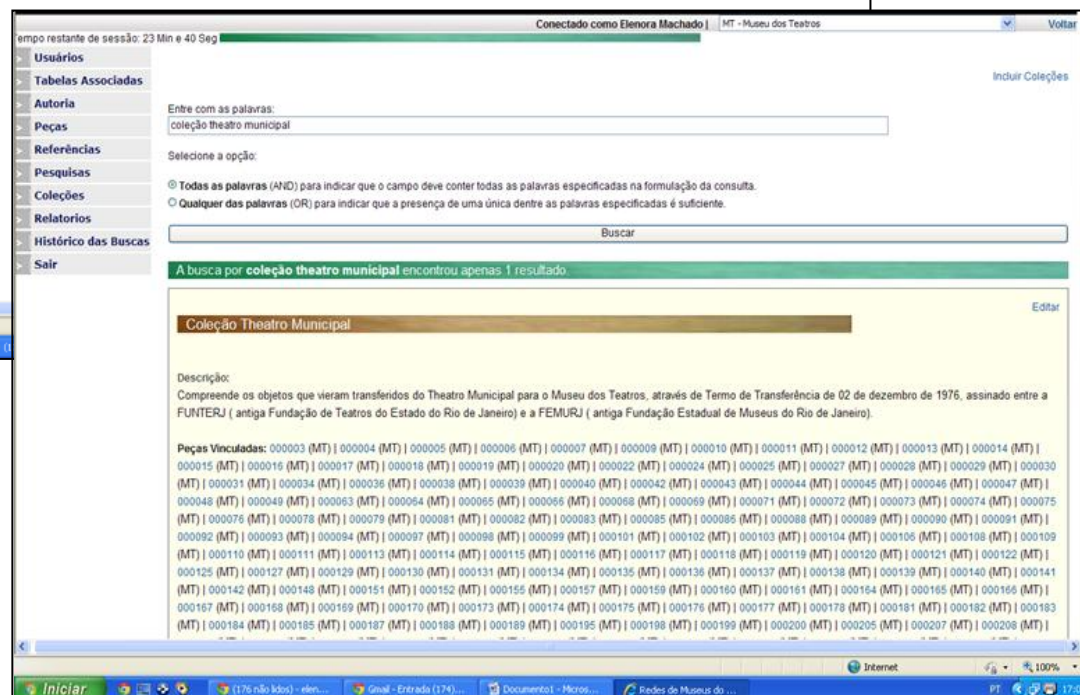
Conectado como Elenora Machado | MT - Museu dos Teatros Voltar

empo restante de sessão: 23 Min e 40 Seg

Usuários
Tabelas Associadas
Autoria
Peças
Referências
Pesquisas
Coleções
Relatorios
Histórico das Buscas
Sair

Incluir Coleções

Entre com as palavras:
coleção theatro municipal

Selecione a opção:

Todas as palavras (AND) para indicar que o campo deve conter todas as palavras especificadas na formulação da consulta.
Qualquer das palavras (OR) para indicar que a presença de uma única dentre as palavras especificadas é suficiente.

Buscar

A busca por coleção theatro municipal encontrou apenas 1 resultado.

Editar

Coleção Theatro Municipal

Descrição:
Compreende os objetos que vieram transferidos do Theatro Municipal para o Museu dos Teatros, através de Termo de Transferência de 02 de dezembro de 1976, assinado entre a FUNTERJ ( antiga Fundação de Teatros do Estado do Rio de Janeiro) e a FEMURJ ( antiga Fundação Estadual de Museus do Rio de Janeiro).

Peças Vinculadas: 000003 (MT) | 000004 (MT) | 000005 (MT) | 000006 (MT) | 000007 (MT) | 000009 (MT) | 000010 (MT) | 000011 (MT) | 000012 (MT) | 000013 (MT) | 000014 (MT) | 000015 (MT) | 000016 (MT) | 000017 (MT) | 000018 (MT) | 000019 (MT) | 000020 (MT) | 000022 (MT) | 000024 (MT) | 000025 (MT) | 000027 (MT) | 000028 (MT) | 000029 (MT) | 000030 (MT) | 000031 (MT) | 000034 (MT) | 000036 (MT) | 000038 (MT) | 000039 (MT) | 000040 (MT) | 000042 (MT) | 000043 (MT) | 000044 (MT) | 000045 (MT) | 000046 (MT) | 000047 (MT) | 000048 (MT) | 000049 (MT) | 000063 (MT) | 000064 (MT) | 000065 (MT) | 000066 (MT) | 000068 (MT) | 000069 (MT) | 000071 (MT) | 000072 (MT) | 000073 (MT) | 000074 (MT) | 000075 (MT) | 000076 (MT) | 000078 (MT) | 000079 (MT) | 000081 (MT) | 000082 (MT) | 000083 (MT) | 000085 (MT) | 000086 (MT) | 000088 (MT) | 000089 (MT) | 000090 (MT) | 000091 (MT) | 000092 (MT) | 000093 (MT) | 000094 (MT) | 000097 (MT) | 000098 (MT) | 000099 (MT) | 000101 (MT) | 000102 (MT) | 000103 (MT) | 000104 (MT) | 000106 (MT) | 000108 (MT) | 000109 (MT) | 000110 (MT) | 000111 (MT) | 000113 (MT) | 000114 (MT) | 000115 (MT) | 000116 (MT) | 000117 (MT) | 000118 (MT) | 000119 (MT) | 000120 (MT) | 000121 (MT) | 000122 (MT) | 000125 (MT) | 000127 (MT) | 000129 (MT) | 000130 (MT) | 000131 (MT) | 000134 (MT) | 000135 (MT) | 000136 (MT) | 000137 (MT) | 000138 (MT) | 000139 (MT) | 000140 (MT) | 000141 (MT) | 000142 (MT) | 000148 (MT) | 000151 (MT) | 000152 (MT) | 000155 (MT) | 000157 (MT) | 000159 (MT) | 000160 (MT) | 000161 (MT) | 000164 (MT) | 000165 (MT) | 000166 (MT) | 000167 (MT) | 000168 (MT) | 000169 (MT) | 000170 (MT) | 000173 (MT) | 000174 (MT) | 000175 (MT) | 000176 (MT) | 000177 (MT) | 000178 (MT) | 000181 (MT) | 000182 (MT) | 000183 (MT) | 000184 (MT) | 000185 (MT) | 000187 (MT) | 000188 (MT) | 000189 (MT) | 000195 (MT) | 000198 (MT) | 000199 (MT) | 000200 (MT) | 000205 (MT) | 000207 (MT) | 000208 (MT) |

Internet 100%

Iniciar (176 não lidos) - elen... Gmail - Entrada (174)... Documento1 - Micros... Redes de Museus do ... PT 17:0